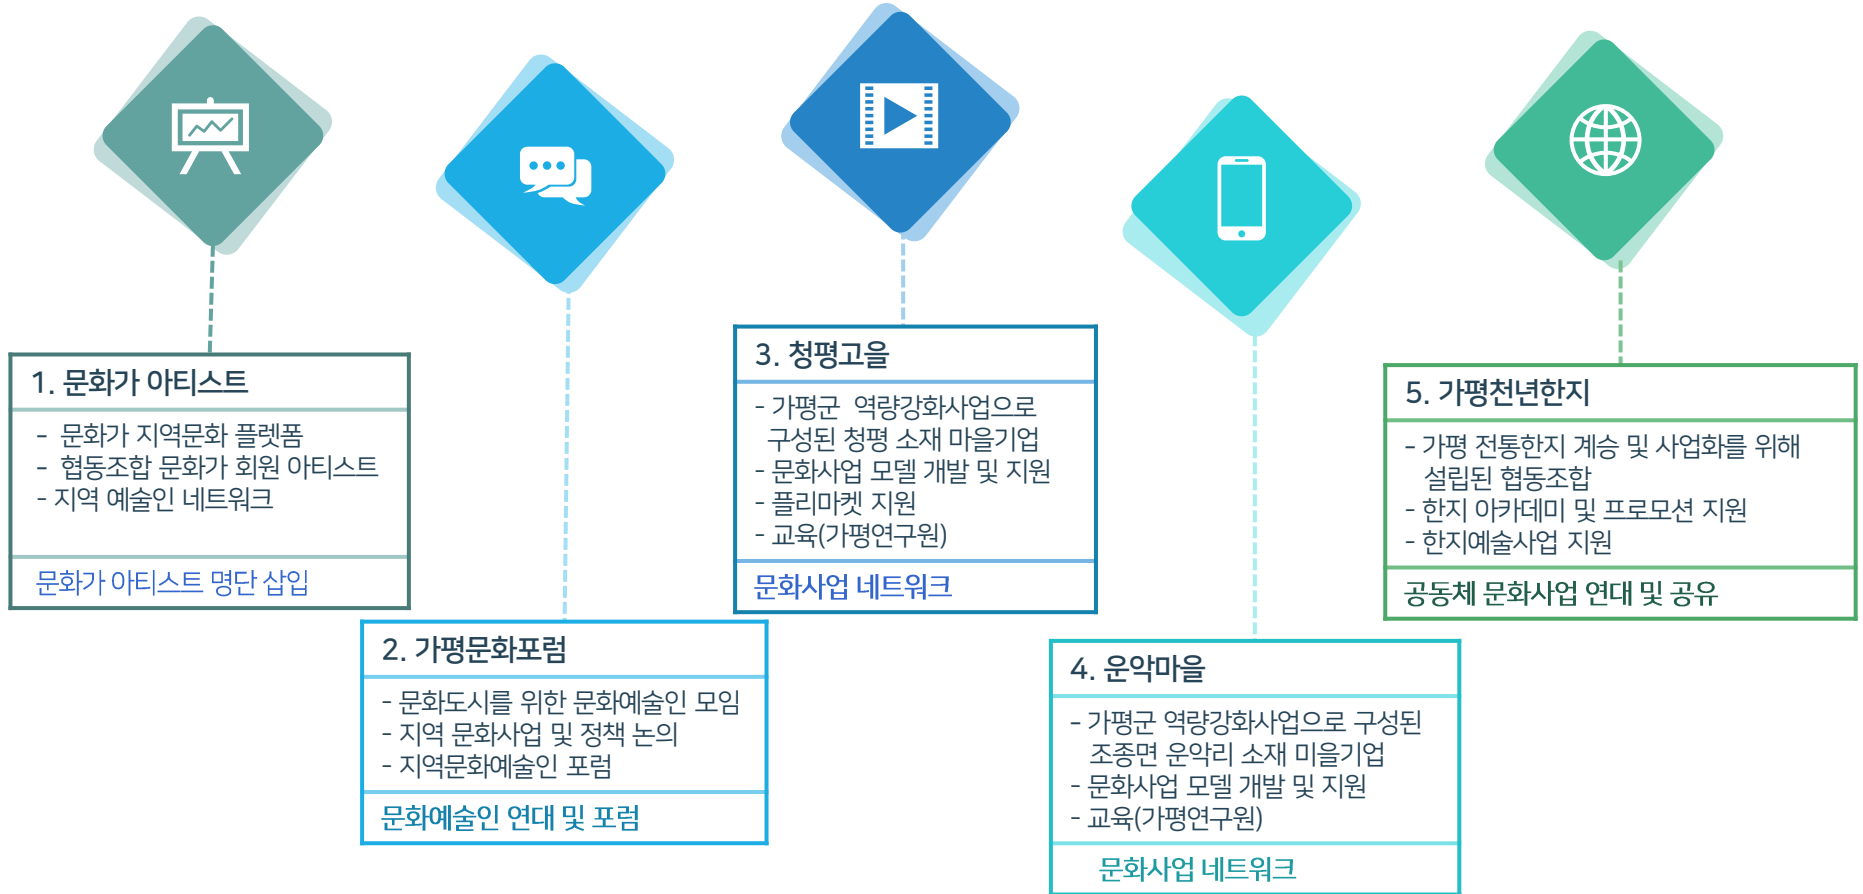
1. 문화가 아티스트

- 문화가 지역문화 플렛폼
- 협동조합 문화가 회원 아티스트
- 지역 예술인 네트워크

문화가 아티스트 명단 삽입

2. 가평문화포럼

- 문화도시를 위한 문화예술인 모임
- 지역 문화사업 및 정책 논의
- 지역문화예술인 포럼

문화예술인 연대 및 포럼

3. 청평고을

- 가평군 역량강화사업으로 구성된 청평 소재 마을기업
- 문화사업 모델 개발 및 지원
- 플리마켓 지원
- 교육(가평연구원)

문화사업 네트워크

4. 운악마을

- 가평군 역량강화사업으로 구성된 조종면 운악리 소재 미을기업
- 문화사업 모델 개발 및 지원
- 교육(가평연구원)

문화사업 네트워크

5. 가평천년한지

- 가평 전통한지 계승 및 사업화를 위해 설립된 협동조합
- 한지 아카데미 및 프로모션 지원
- 한지예술사업 지원

공동체 문화사업 연대 및 공유